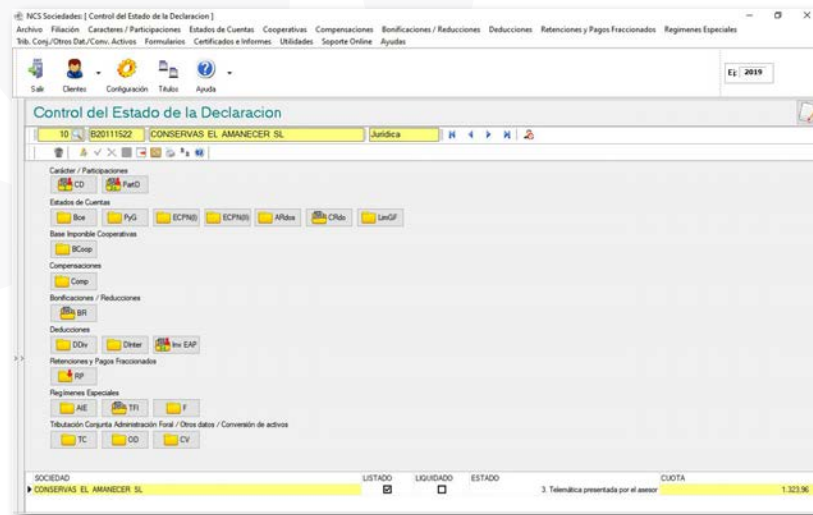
NCS Sociedades: [ Control del Estado de la Declaracion ]
Archivo Filiación Caracteres / Participaciones Estados de Cuentas Cooperativas Compensaciones Bonificaciones / Reducciones Deducciones Retenciones y Pagos Fraccionados Regimenes Especiales
Trib. Conj./Otros Dat./Conv. Activos Formularios Certificados e Informes Utilidades Soporte Online Ayudas

Salir Clientes Configuración Titulos Ayuda

Ej: 2019

Control del Estado de la Declaracion

10 B20111522 CONSERVAS EL AMANECER SL Juridica

Carácter / Participaciones
CD PartD
Estados de Cuentas
Bce PyG ECPN(I) ECPN(II) ARdos CRdo LimGF
Base Imponible Cooperativas
BCoop
Compensaciones
Comp
Bonificaciones / Reducciones
BR
Deducciones
DDiv DInter Inv EAP
Retenciones y Pagos Fraccionados
RP
Regimenes Especiales
AIE TFI F
Tributación Conjunta Administración Foral / Otros datos / Conversión de activos
TC OD CV

| SOCIEDAD | LISTADO | LIQUIDADO | ESTADO | CUOTA |
|---|---|---|---|---|
| CONSERVAS EL AMANECER SL | ☑ | ☐ | 3. Telemática presentada por el asesor | 1.323,96 |